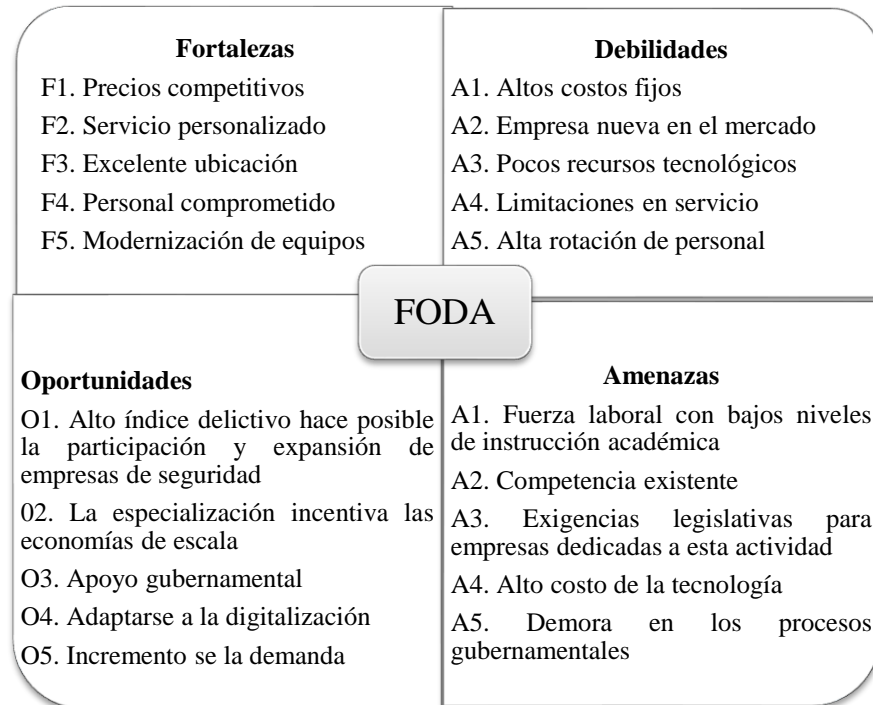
Fortalezas
F1. Precios competitivos
F2. Servicio personalizado
F3. Excelente ubicación
F4. Personal comprometido
F5. Modernización de equipos

Debilidades
A1. Altos costos fijos
A2. Empresa nueva en el mercado
A3. Pocos recursos tecnológicos
A4. Limitaciones en servicio
A5. Alta rotación de personal

FODA

Oportunidades
O1. Alto índice delictivo hace posible la participación y expansión de empresas de seguridad
02. La especialización incentiva las economías de escala
O3. Apoyo gubernamental
O4. Adaptarse a la digitalización
O5. Incremento se la demanda

Amenazas
A1. Fuerza laboral con bajos niveles de instrucción académica
A2. Competencia existente
A3. Exigencias legislativas para empresas dedicadas a esta actividad
A4. Alto costo de la tecnología
A5. Demora en los procesos gubernamentales